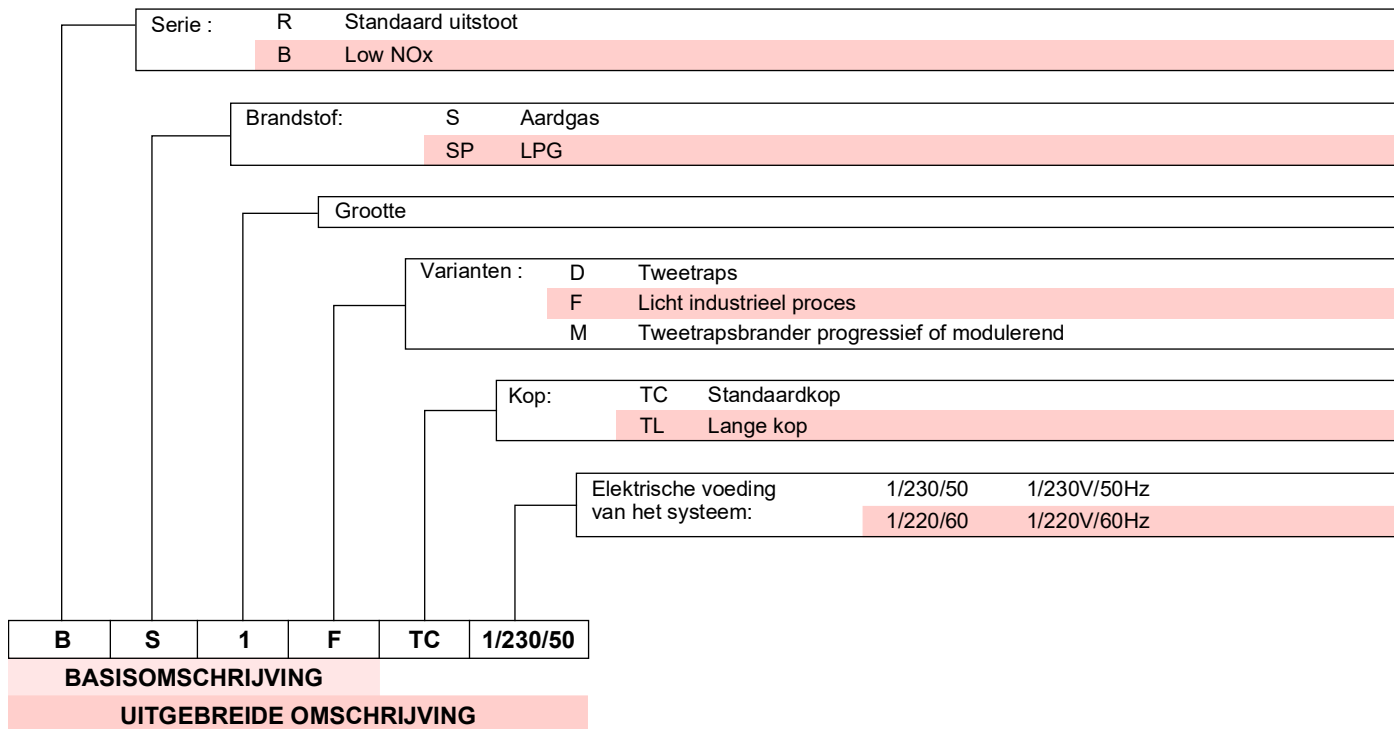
Serie : R Standaard uitstoot
B Low NOx

Brandstof: S Aardgas
SP LPG

Grootte

Varianten : D Tweetraps
F Licht industrieel proces
M Tweetrapsbrander progressief of modulerend

Kop: TC Standaardkop
TL Lange kop

Elektrische voeding van het systeem: 1/230/50 1/230V/50Hz
1/220/60 1/220V/60Hz

| B | S | 1 | F | TC | 1/230/50 |
|---|---|---|---|---|---|

BASISOMSCHRIJVING

UITGEBREIDE OMSCHRIJVING